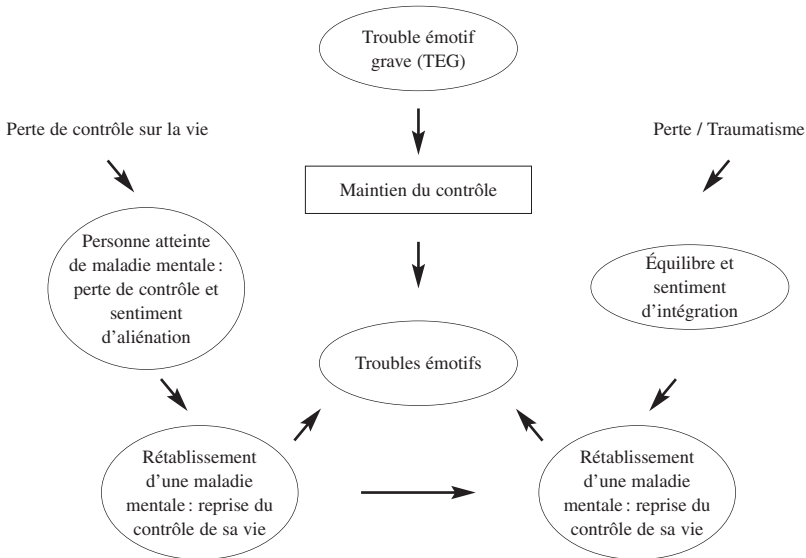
Trouble émotif grave (TEG)

Perte de contrôle sur la vie

Perte / Traumatisme

Maintien du contrôle

Personne atteinte de maladie mentale : perte de contrôle et sentiment d'aliénation

Équilibre et sentiment d'intégration

Troubles émotifs

Rétablissement d'une maladie mentale : reprise du contrôle de sa vie

Rétablissement d'une maladie mentale : reprise du contrôle de sa vie